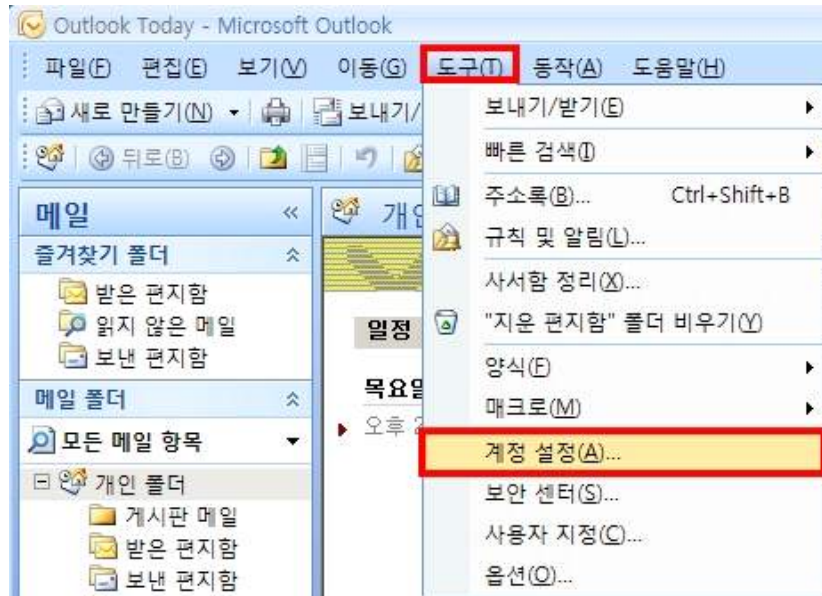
Outlook Today - Microsoft Outlook

파일(F) 편집(E) 보기(V) 이동(G) 도구(T) 동작(A) 도움말(H)

새로 만들기(N) 보내기/

뒤로(B)

메일
즐겨찾기 폴더
받은 편지함
읽지 않은 메일
보낸 편지함
메일 폴더
모든 메일 항목
개인 폴더
게시판 메일
받은 편지함
보낸 편지함

개인

일정

목요일
오후 2

보내기/받기(E)
빠른 검색(I)
주소록(B)... Ctrl+Shift+B
규칙 및 알림(L)...
사서함 정리(X)...
"지운 편지함" 폴더 비우기(Y)
양식(F)
매크로(M)
계정 설정(A)...
보안 센터(S)...
사용자 지정(C)...
옵션(O)...